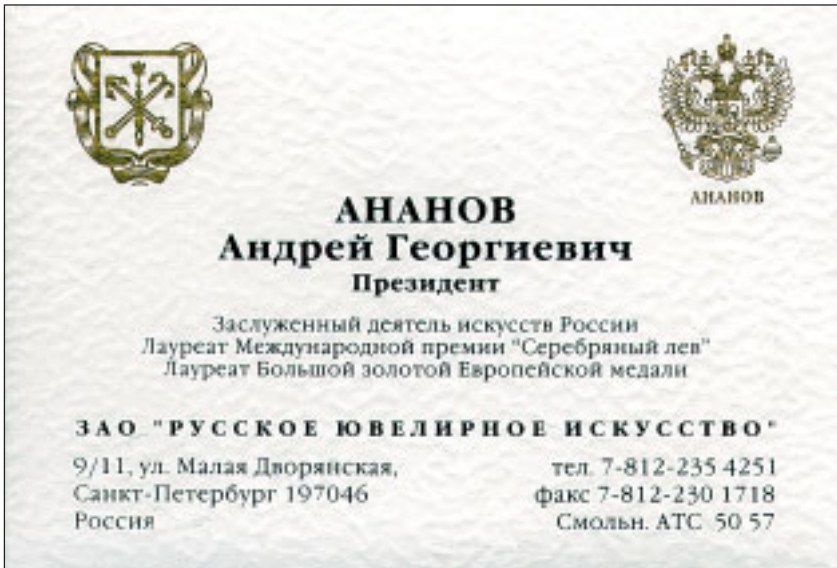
АНАНОВ

АНАНОВ
Андрей Георгиевич
Президент

Заслуженный деятель искусств России
Лауреат Международной премии "Серебряный лев"
Лауреат Большой золотой Европейской медали

ЗАО "РУССКОЕ ЮВЕЛИРНОЕ ИСКУССТВО"

9/11, ул. Малая Дворянская,
Санкт-Петербург 197046
Россия

тел. 7-812-235 4251
факс 7-812-230 1718
Смольн. АТС 50 57